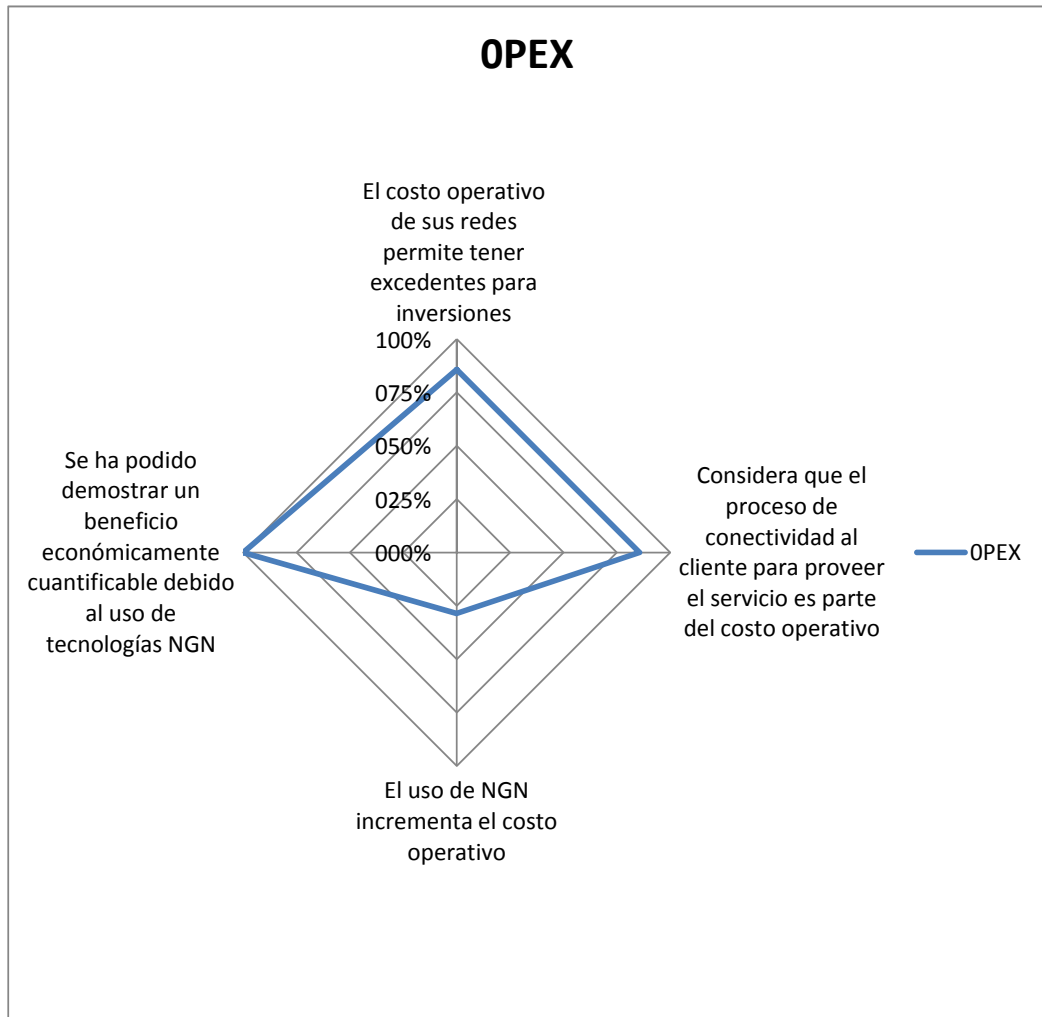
0PEX

El costo operativo de sus redes permite tener excedentes para inversiones

100%
075%
050%
025%
000%

Considera que el proceso de conectividad al cliente para proveer el servicio es parte del costo operativo

El uso de NGN incrementa el costo operativo

Se ha podido demostrar un beneficio económicamente cuantificable debido al uso de tecnologías NGN

0PEX